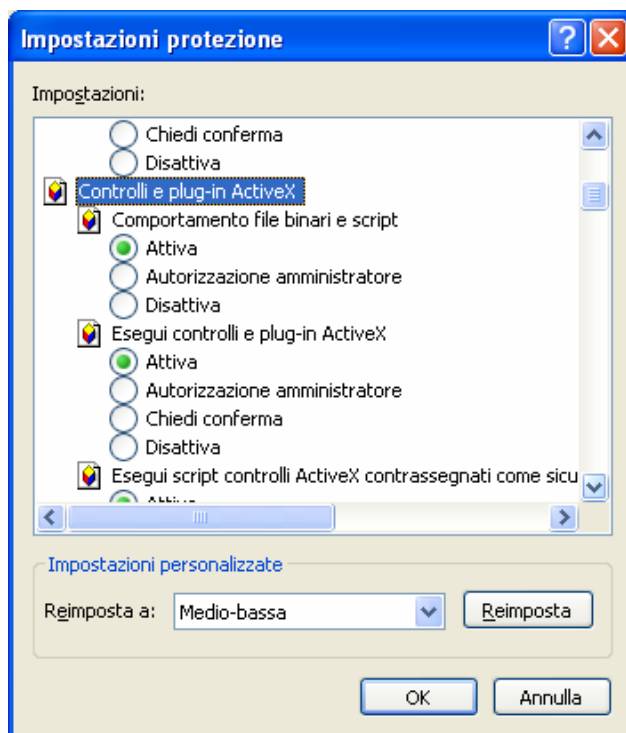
Impostazioni protezione

Impostazioni:

Chiedi conferma
Disattiva
Controlli e plug-in ActiveX
Comportamento file binari e script
Attiva
Autorizzazione amministratore
Disattiva
Esegui controlli e plug-in ActiveX
Attiva
Autorizzazione amministratore
Chiedi conferma
Disattiva
Esegui script controlli ActiveX contrassegnati come sicu
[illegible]

Impostazioni personalizzate

Reimposta a: Medio-bassa

Reimposta

OK

Annulla